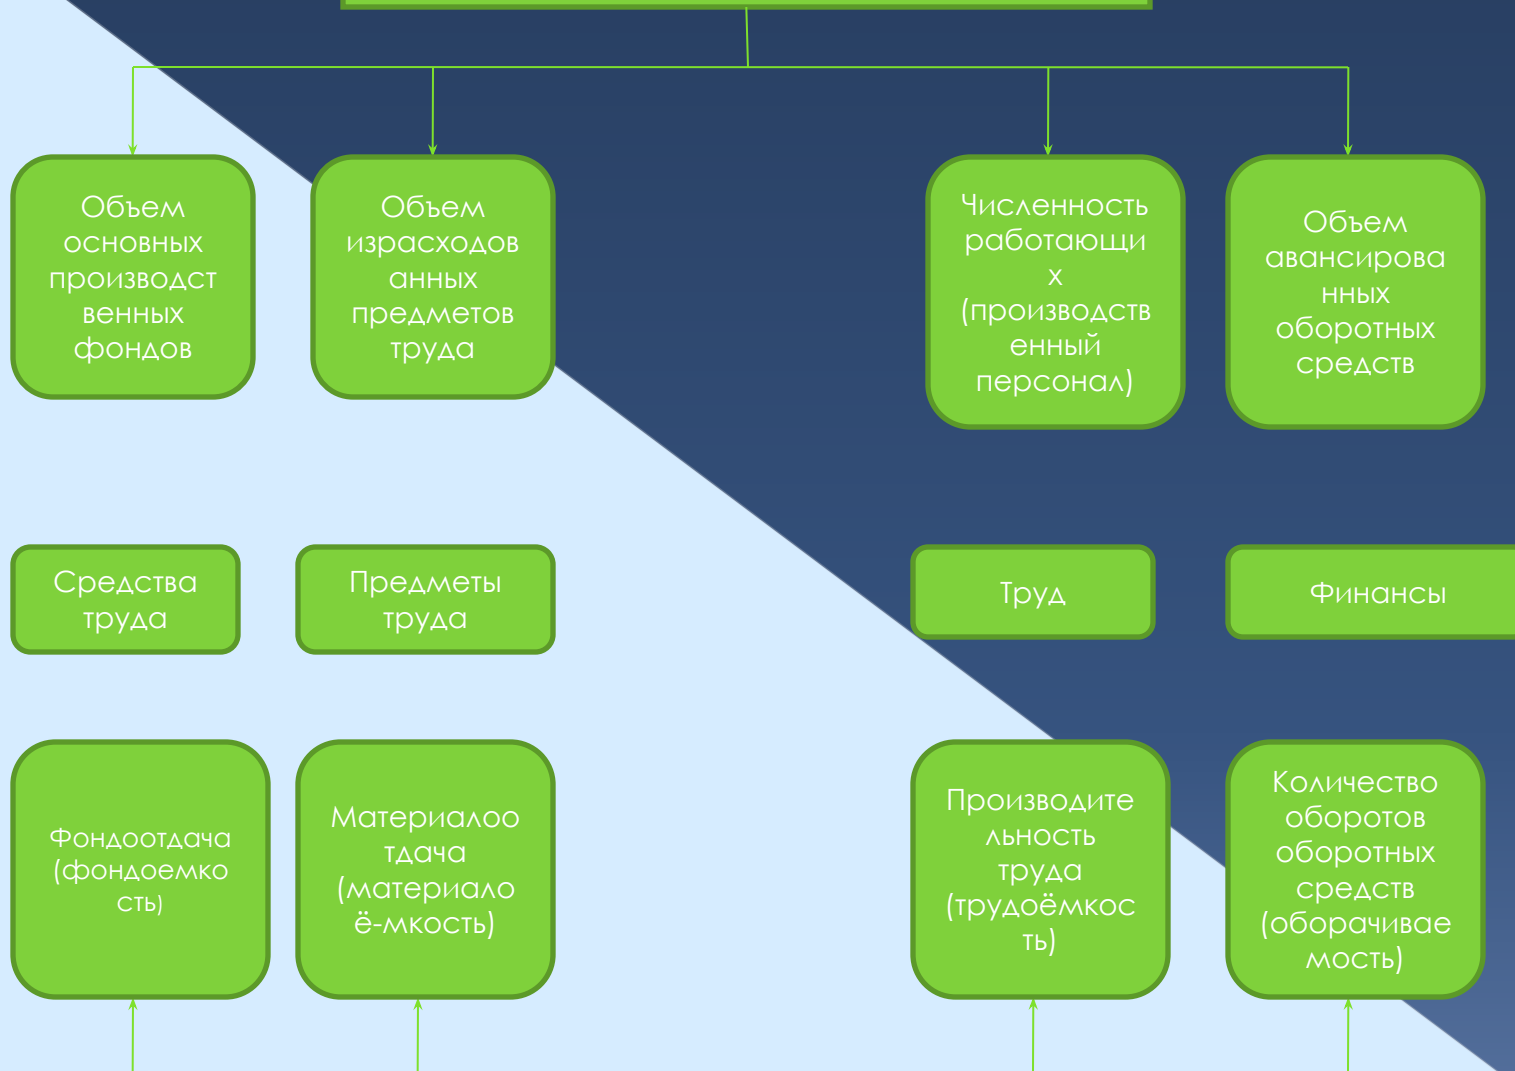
Объем основных производственных фондов

Объем израсходованных предметов труда

Численность работающих (производственный персонал)

Объем авансированных оборотных средств

Средства труда

Предметы труда

Труд

Финансы

Фондоотдача (фондоемкость)

Материалоотдача (материалоё-мкость)

Производительность труда (трудоёмкость)

Количество оборотов оборотных средств (оборачиваемость)